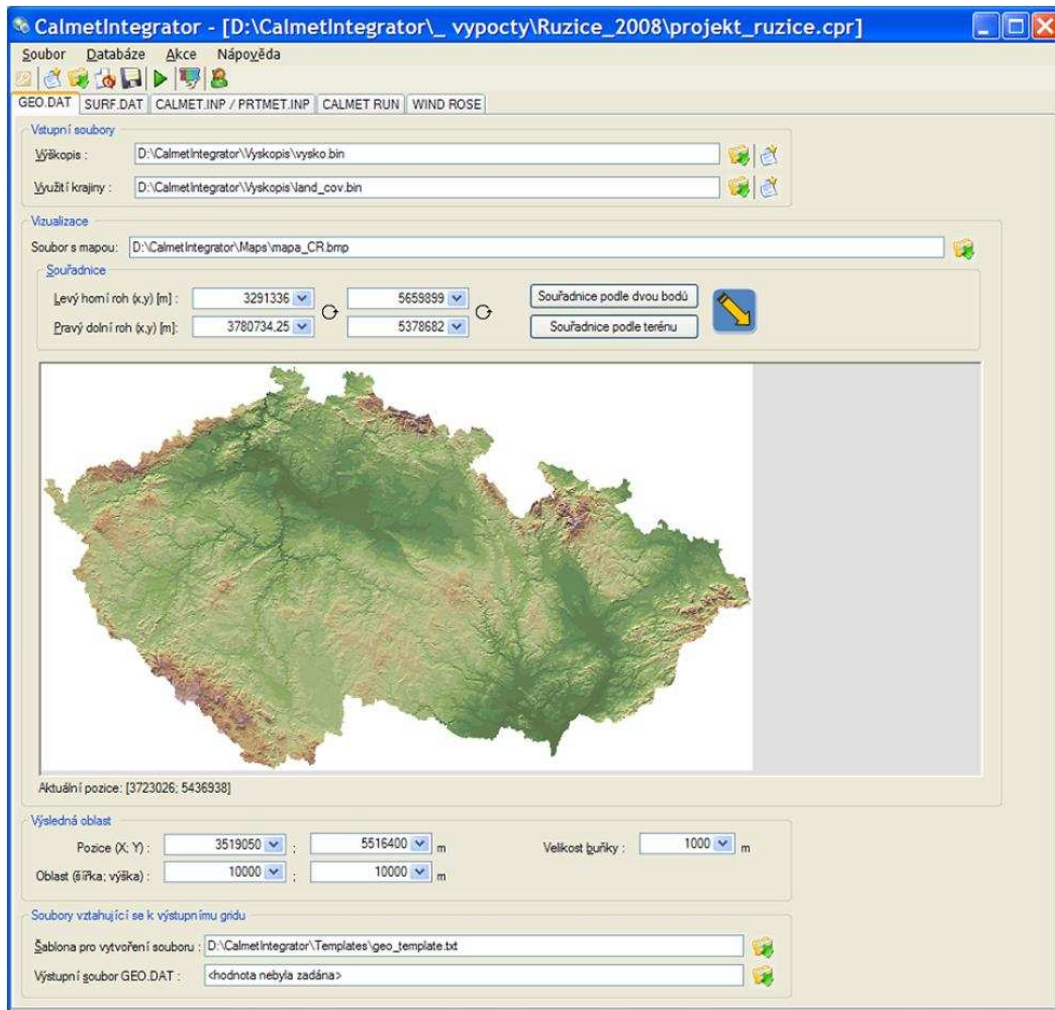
CalmetIntegrator - [D:\CalmetIntegrator\_ vypocty\Ruzice_2008\projekt_ruzice.cpr]

Soubor Databáze Akce Nápověda

GEO.DAT SURF.DAT CALMET.INP / PRTMET.INP CALMET RUN WIND ROSE

Vstupní soubory

Výškopis : D:\CalmetIntegrator\Vyskopis\vysko.bin

Využití krajiny : D:\CalmetIntegrator\Vyskopis\land_cov.bin

Vizualizace

Soubor s mapou: D:\CalmetIntegrator\Maps\mapa_CR.bmp

Souřadnice

Levý horní roh (x,y) [m] : 3291336 5659899

Pravý dolní roh (x,y) [m]: 3780734,25 5378682

Souřadnice podle dvou bodů

Souřadnice podle terénu

Aktuální pozice: [3723026; 5436938]

Výsledná oblast

Pozice (X; Y) : 3519050 ; 5516400 m

Velikost buňky : 1000 m

Oblast (šířka; výška) : 10000 ; 10000 m

Soubory vztahující se k výstupnímu gridu

Šablona pro vytvoření souboru : D:\CalmetIntegrator\Templates\geo_template.txt

Výstupní soubor GEO.DAT : <hodnota nebyla zadána>